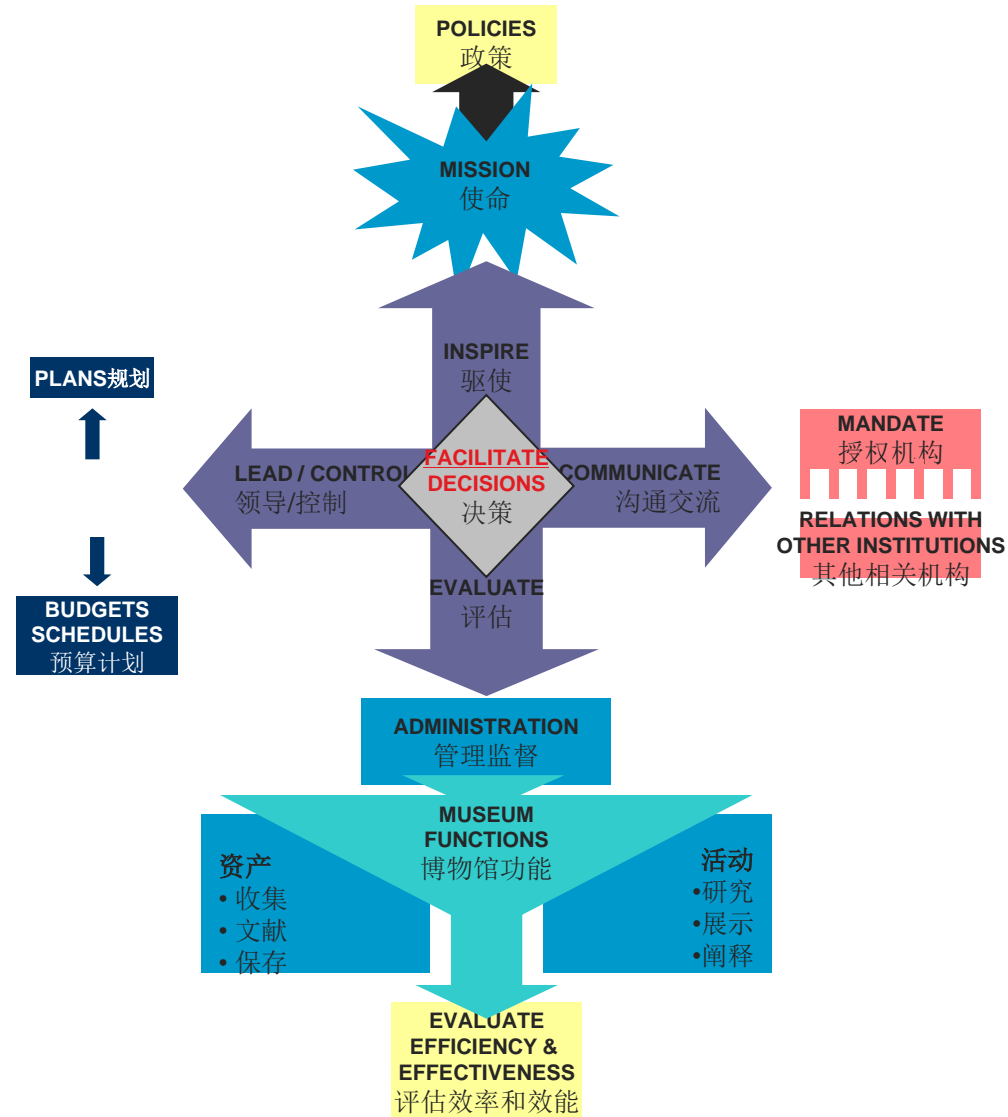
POLICIES
政策

MISSION
使命

PLANS规划

INSPIRE
驱使

LEAD / CONTROL
领导/控制

FACILITATE DECISIONS
决策

COMMUNICATE
沟通交流

MANDATE
授权机构

RELATIONS WITH OTHER INSTITUTIONS
其他相关机构

EVALUATE
评估

BUDGETS
SCHEDULES
预算计划

ADMINISTRATION
管理监督

MUSEUM FUNCTIONS
博物馆功能

资产
• 收集
• 文献
• 保存

活动
•研究
•展示
•阐释

EVALUATE
EFFICIENCY &
EFFECTIVENESS
评估效率和效能